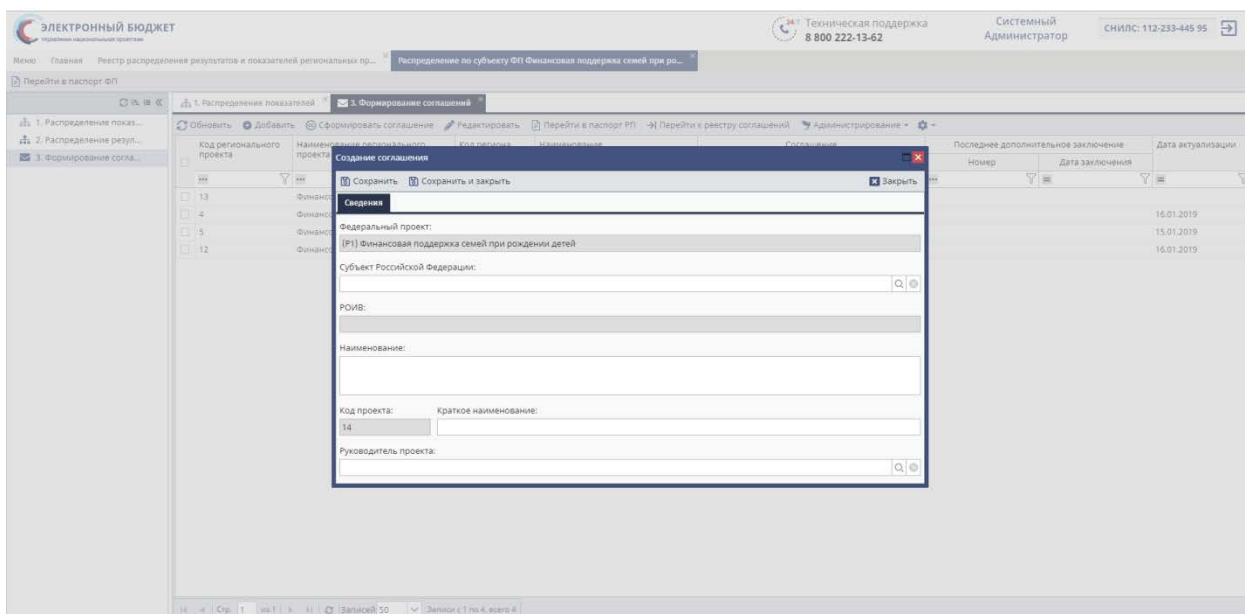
ЭЛЕКТРОННЫЙ БЮДЖЕТ
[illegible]

Техническая поддержка
8 800 222-13-62

Системный Администратор

СНИЛС: 112-233-445 95

Меню Главная Реестр распределения результатов и показателей региональных пр... Распределение по субъекту ФП Финансовая поддержка семей при ро...

Перейти в паспорт ФП

1. Распределение показ...
2. Распределение резул...
3. Формирование согла...

1. Распределение показателей 3. Формирование соглашений

Обновить Добавить Сформировать соглашение Редактировать Перейти в паспорт РП Перейти к реестру соглашений Администрирование

| Код регионального проекта | Наименование регионального проекта | Код региона | Наименование | Соглашение | Последнее дополнительное заключение Номер | Дата заключения | Дата актуализации |
|---|---|---|---|---|---|---|---|
| 13 | Финансо | | | | | | |
| 4 | Финансо | | | | | | 16.01.2019 |
| 5 | Финансо | | | | | | 15.01.2019 |
| 12 | Финансо | | | | | | 16.01.2019 |

Создание соглашения

Сохранить Сохранить и закрыть Закрыть

Сведения

Федеральный проект:
(P1) Финансовая поддержка семей при рождении детей

Субъект Российской Федерации:

РОИВ:

Наименование:

Код проекта: 14

Краткое наименование:

Руководитель проекта:

Стр. 1 из 1 Записей 50 Записи с 1 по 4, всего 4